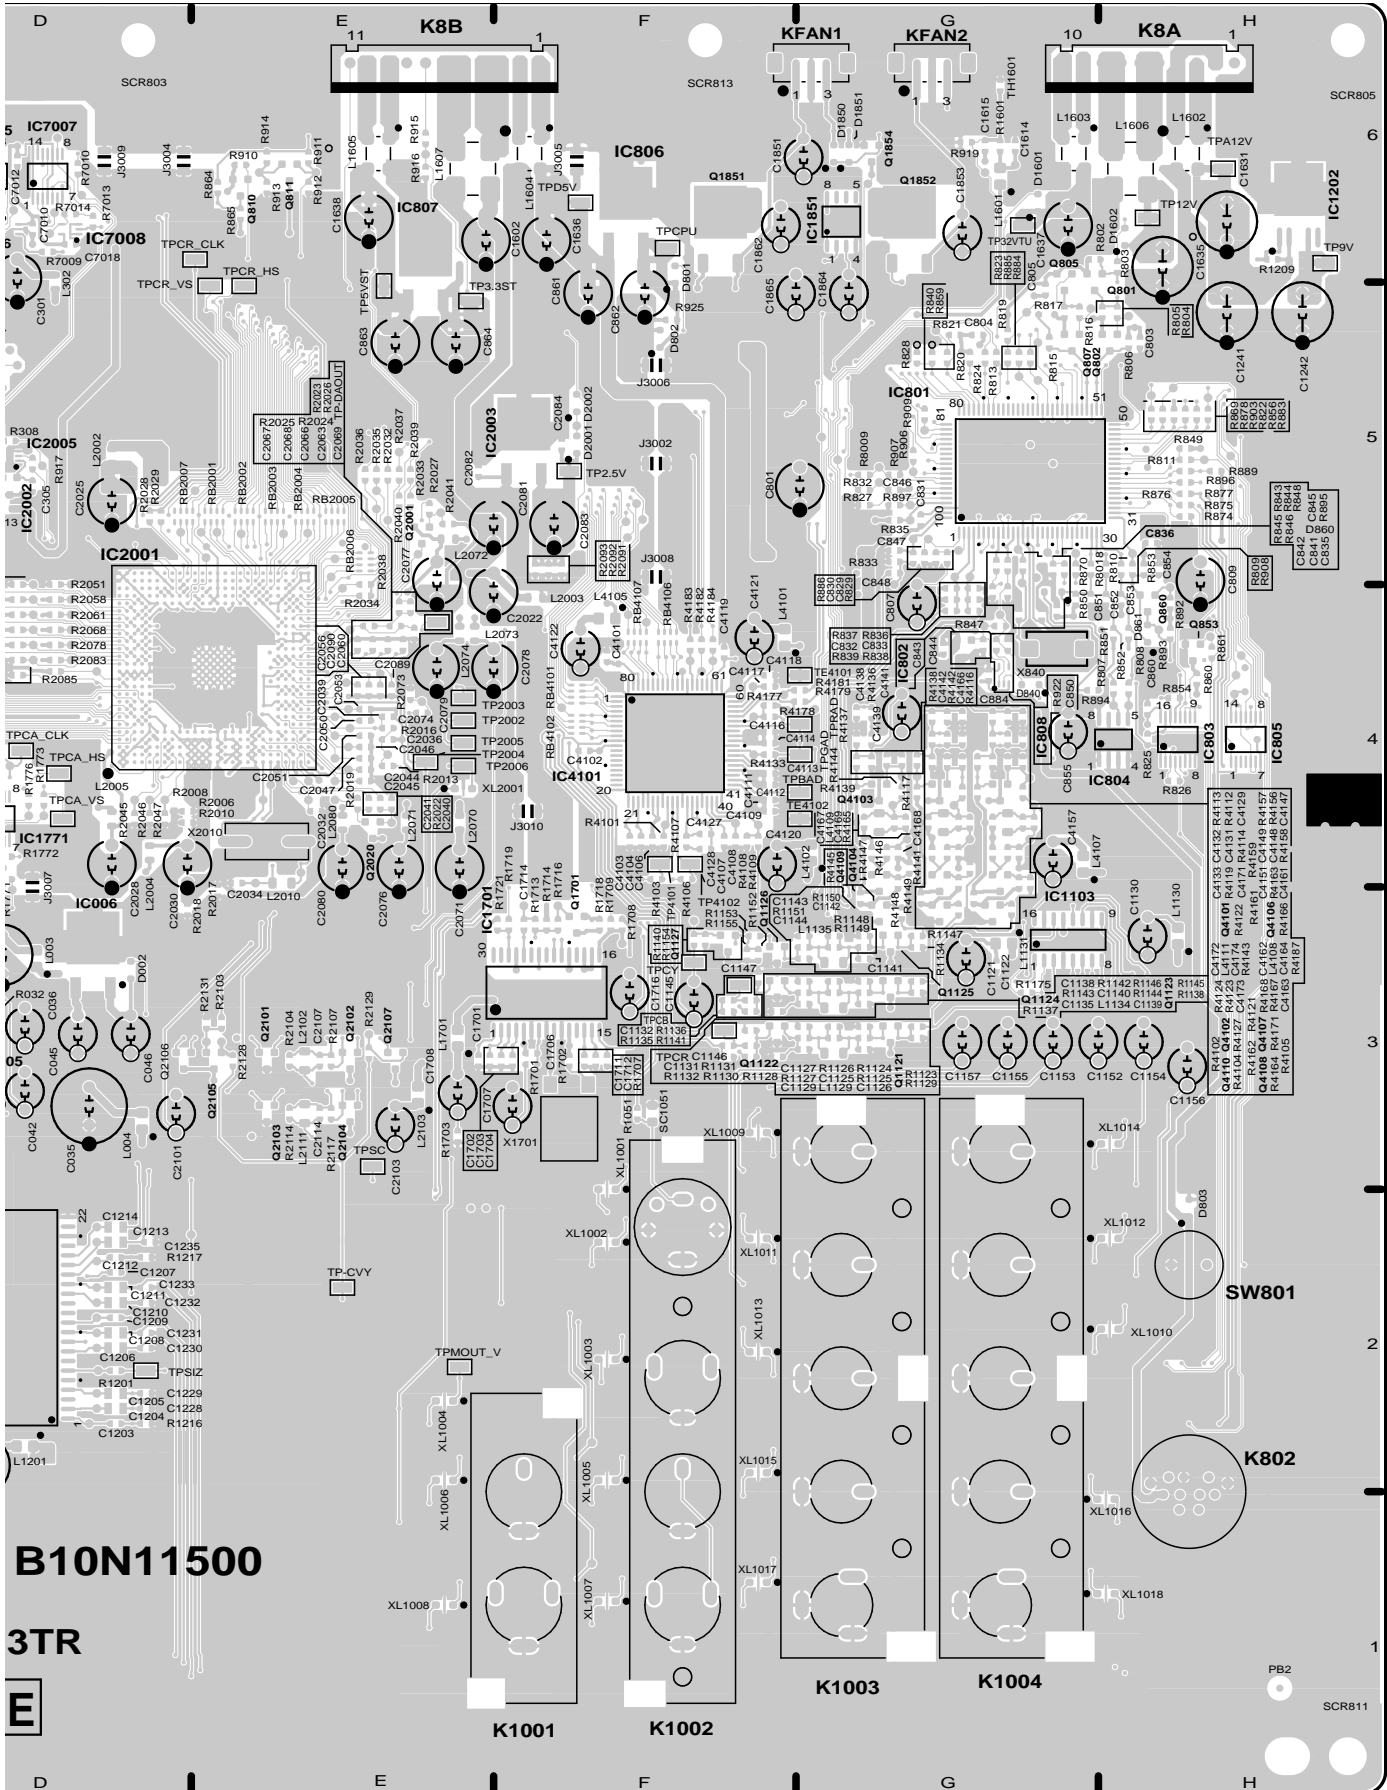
D E F G H

K8B
11 1
KFAN1
KFAN2
K8A
10 1

SCR803
SCR813
SCR805

IC7007
IC806
IC807
IC1851
IC1202
IC7008
IC801
IC2003
IC2005
IC2002
IC2001
IC4101
IC802
IC808
IC804
IC803
IC805
IC1771
IC006
IC1701
IC1103

Q810
Q811
Q2001
Q1851
Q1852
Q1854
Q805
Q801
Q807
Q802
Q860
Q853
Q4103
Q4104
Q1701
Q1126
Q1127
Q1125
Q1124
Q1123
Q1122
Q1121
Q2020
Q2101
Q2102
Q2107
Q2105
Q2103
Q2104
Q4101
Q4102
Q4106
Q4107
Q4108
Q4110

TPCR_CLK
TPCR_HS
TPCR_VS
TP5VST
TP3.3ST
TPD5V
TPCPU
TP12V
TP32VTU
TPA12V
TP9V
TP2.5V
TPCA_CLK
TPCA_HS
TPCA_VS
TP2003
TP2002
TP2005
TP2004
TP2006
TE4101
TPRAD
TPGAD
TPBAD
TE4102
TP4101
TP4102
TPCB
TPCR
TPSC
TP-CVY
TPMOUT_V
TPSIZ
TP-DAOUT

J3009
J3004
J3005
J3006
J3002
J3008
J3010
J3007

SW801
K802
K1001
K1002
K1003
K1004

XL1001
XL1002
XL1003
XL1004
XL1005
XL1006
XL1007
XL1008
XL1009
XL1010
XL1011
XL1012
XL1013
XL1014
XL1015
XL1016
XL1017
XL1018

D803
PB2
SCR811

B10N11500
3TR
E

6 5 4 3 2 1